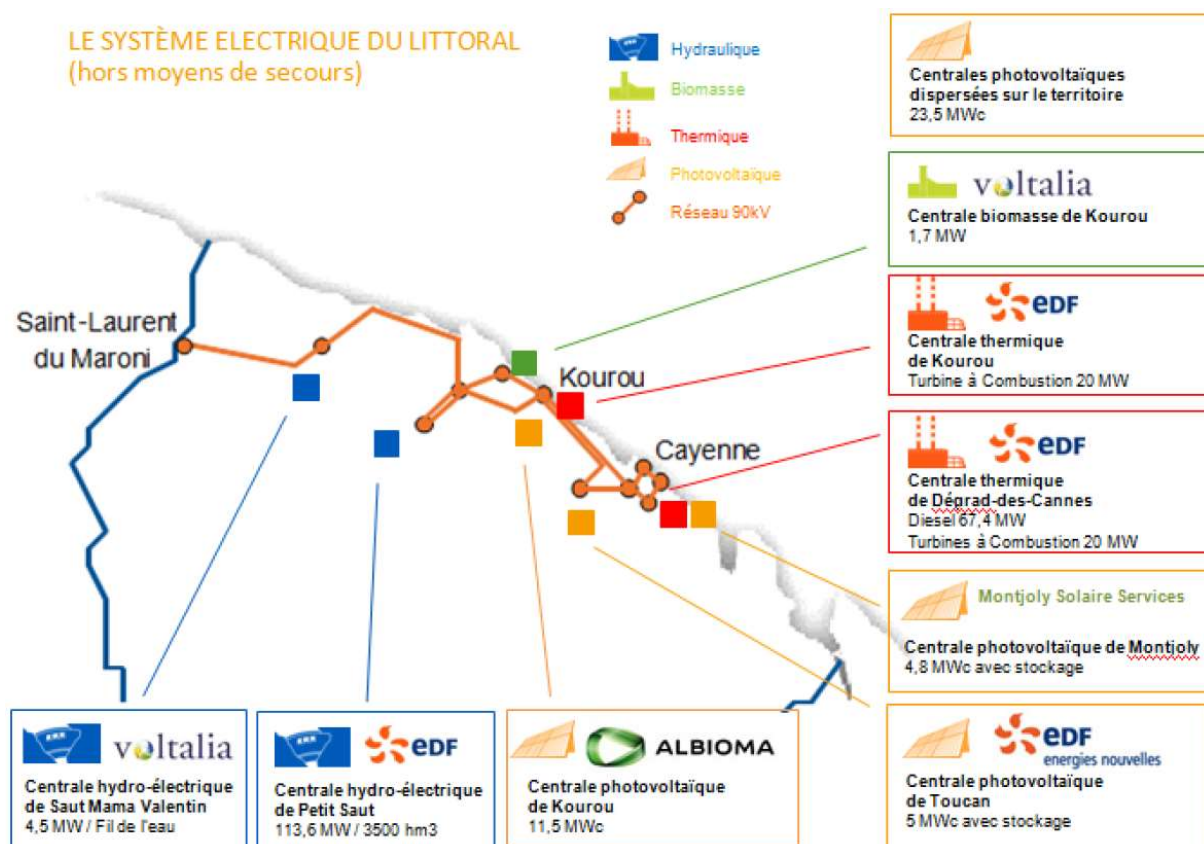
LE SYSTÈME ELECTRIQUE DU LITTORAL
(hors moyens de secours)

Hydraulique
Biomasse
Thermique
Photovoltaïque
Réseau 90kV

Centrales photovoltaïques dispersées sur le territoire
23,5 MWc

voltalia
Centrale biomasse de Kourou
1,7 MW

EDF
Centrale thermique de Kourou
Turbine à Combustion 20 MW

EDF
Centrale thermique de Dégrad-des-Cannes
Diesel 67,4 MW
Turbines à Combustion 20 MW

Montjoly Solaire Services
Centrale photovoltaïque de Montjoly
4,8 MWc avec stockage

EDF energies nouvelles
Centrale photovoltaïque de Toucan
5 MWc avec stockage

Saint-Laurent du Maroni

Kourou

Cayenne

voltalia
Centrale hydro-électrique de Saut Mama Valentin
4,5 MW / Fil de l'eau

EDF
Centrale hydro-électrique de Petit Saut
113,6 MW / 3500 hm3

ALBIOMA
Centrale photovoltaïque de Kourou
11,5 MWc